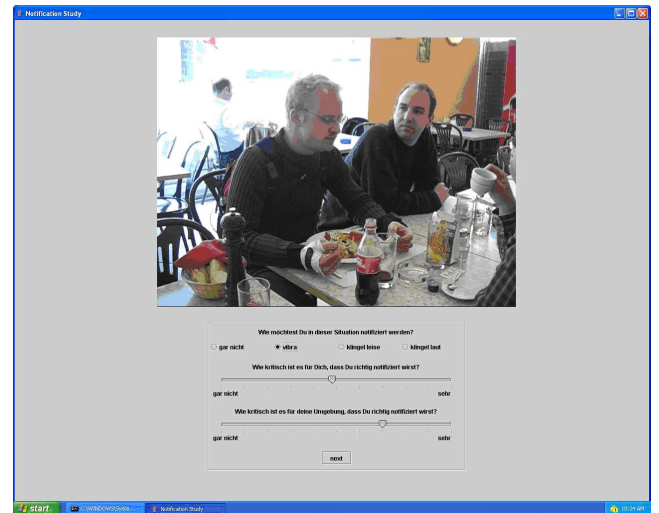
Notification Study

Wie möchtest Du in dieser Situation notifiziert werden?

gar nicht
vibra
klingel leise
klingel laut

Wie kritisch ist es für Dich, dass Du richtig notifiziert wirst?

gar nicht
sehr

Wie kritisch ist es für deine Umgebung, dass Du richtig notifiziert wirst?

gar nicht
sehr

next

start
C:\WINDOWS\System...
Notification Study
10:34 AM